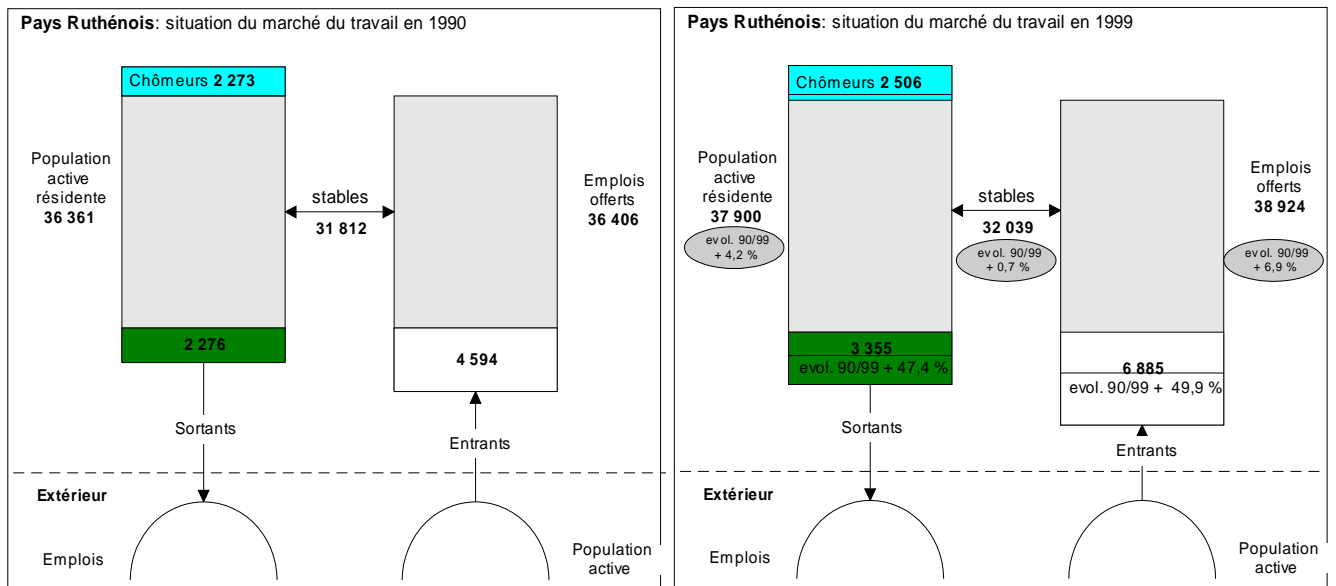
**Pays Ruthénois**: situation du marché du travail en 1990

Chômeurs **2 273**

Population active résidente **36 361**

stables **31 812**

Emplois offerts **36 406**

**2 276**

**4 594**

Sortants

Entrants

**Extérieur**

Emplois

Population active

**Pays Ruthénois**: situation du marché du travail en 1999

Chômeurs **2 506**

Population active résidente **37 900**

evol. 90/99 + 4,2 %

stables **32 039**

evol. 90/99 + 0,7 %

Emplois offerts **38 924**

evol. 90/99 + 6,9 %

**3 355**
evol. 90/99 + 47,4 %

**6 885**
evol. 90/99 + 49,9 %

Sortants

Entrants

**Extérieur**

Emplois

Population active